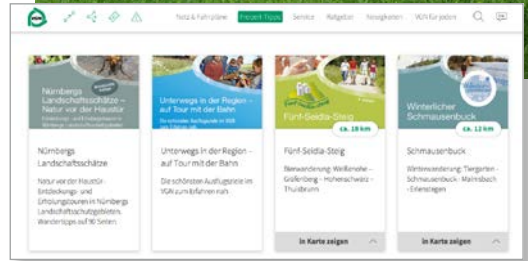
Netz & Fahrpläne Freizeit-Tipps Service Ratgeber Neuigkeiten VGN für jeden

Nürnbergs Landschaftsschätze – Natur vor der Haustür

Nürnbergs Landschaftsschätze

Natur vor der Haustür: Entdeckungs- und Erholungstouren in Nürnbergs Landschaftsschutzgebieten. Wandertipps auf 90 Seiten

Unterwegs in der Region – auf Tour mit der Bahn

Unterwegs in der Region – auf Tour mit der Bahn

Die schönsten Ausflugsziele im VGN zum Erfahren nah

Fünf-Seidla-Steig

ca. 18 km

Fünf-Seidla-Steig

Bierwanderung: Weißenohe - Gräfenberg - Hohenschwärz - Thuisbrunn

In Karte zeigen

Winterlicher Schmausenbuck

ca. 12 km

Schmausenbuck

Winterwanderung: Tiergarten - Schmausenbuck - Mainsbach - Erlenstegen

In Karte zeigen